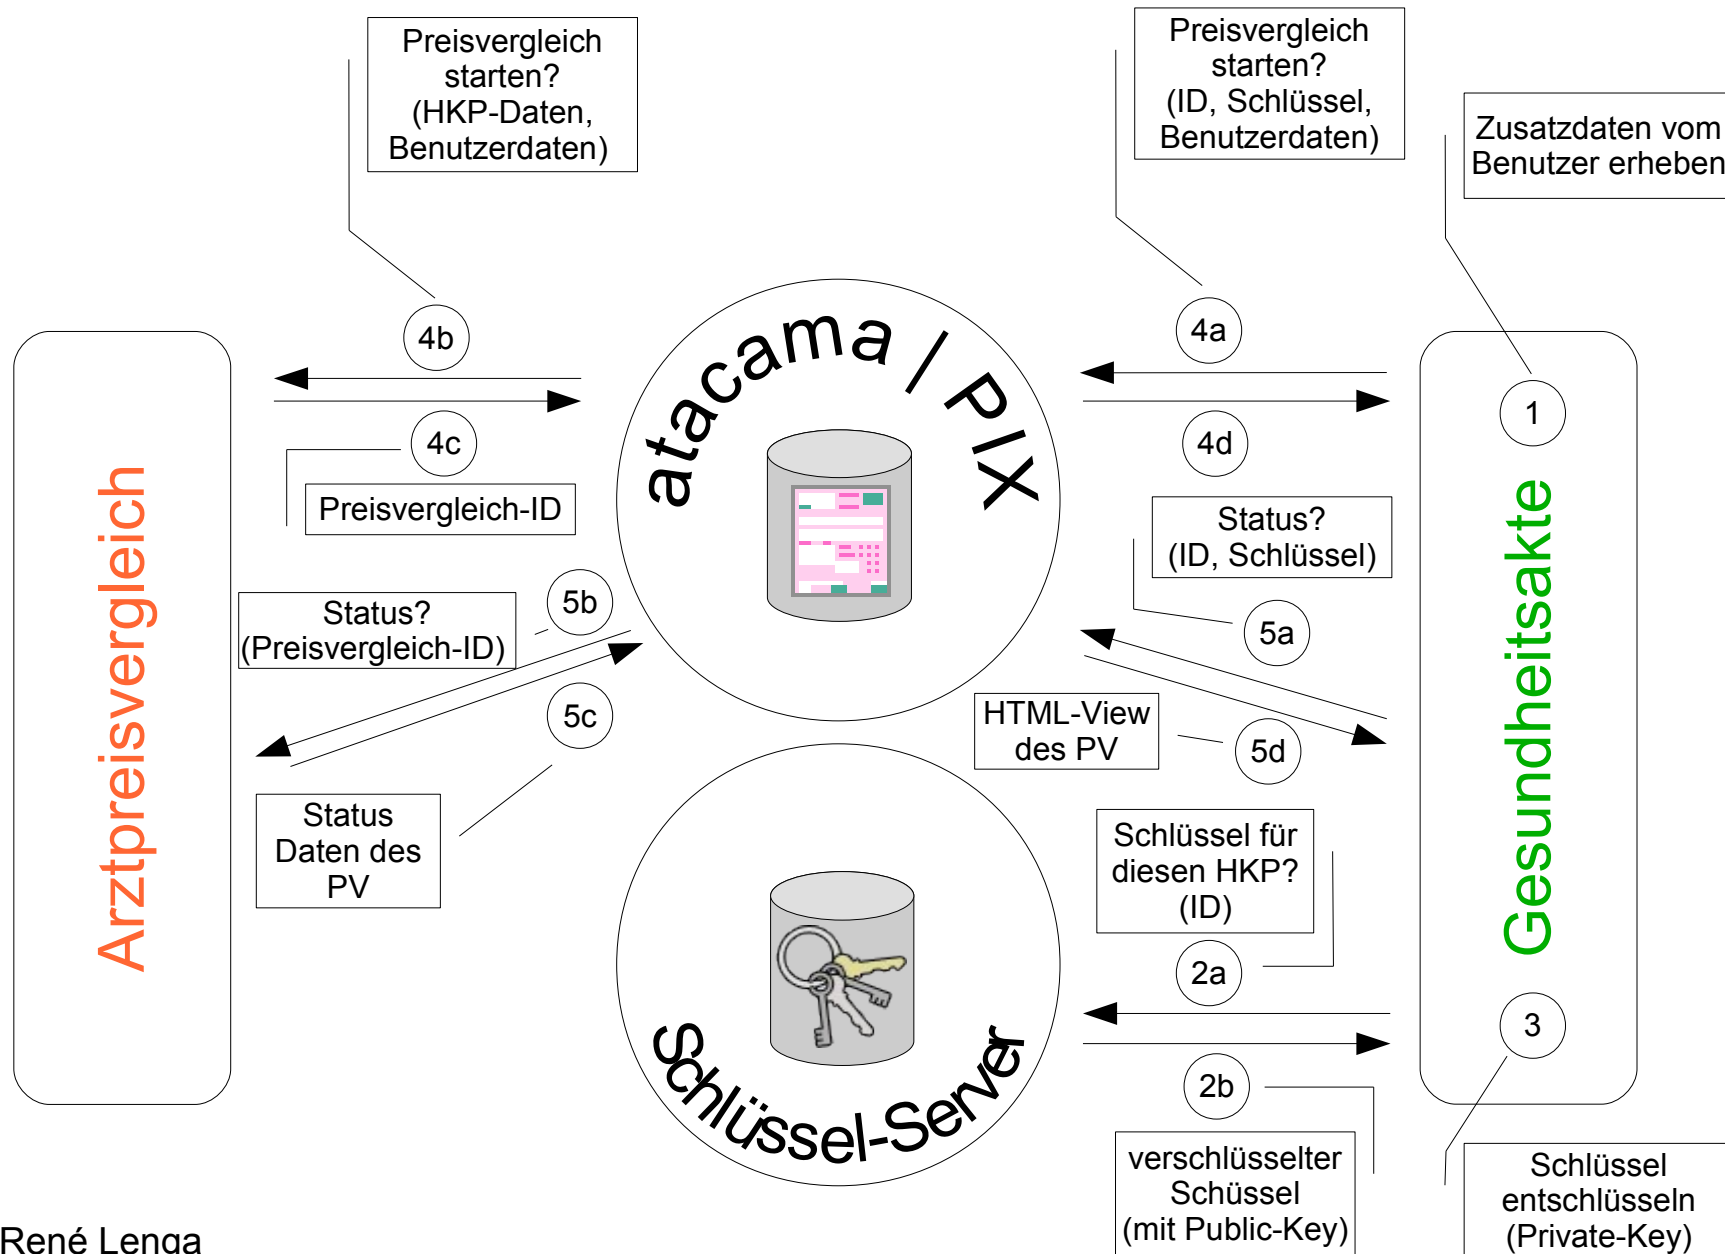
Preisvergleich starten? (HKP-Daten, Benutzerdaten)

Preisvergleich starten? (ID, Schlüssel, Benutzerdaten)

Zusatzdaten vom Benutzer erheben

4b

atacama / PIX

4a

1

4c

4d

Preisvergleich-ID

Arztpreisvergleich

Status? (ID, Schlüssel)

Gesundheitsakte

Status? (Preisvergleich-ID)

5b

5a

5c

HTML-View des PV

5d

Status Daten des PV

Schlüssel für diesen HKP? (ID)

2a

3

Schlüssel-Server

2b

verschlüsselter Schüssel (mit Public-Key)

Schlüssel entschlüsseln (Private-Key)

René Lenga